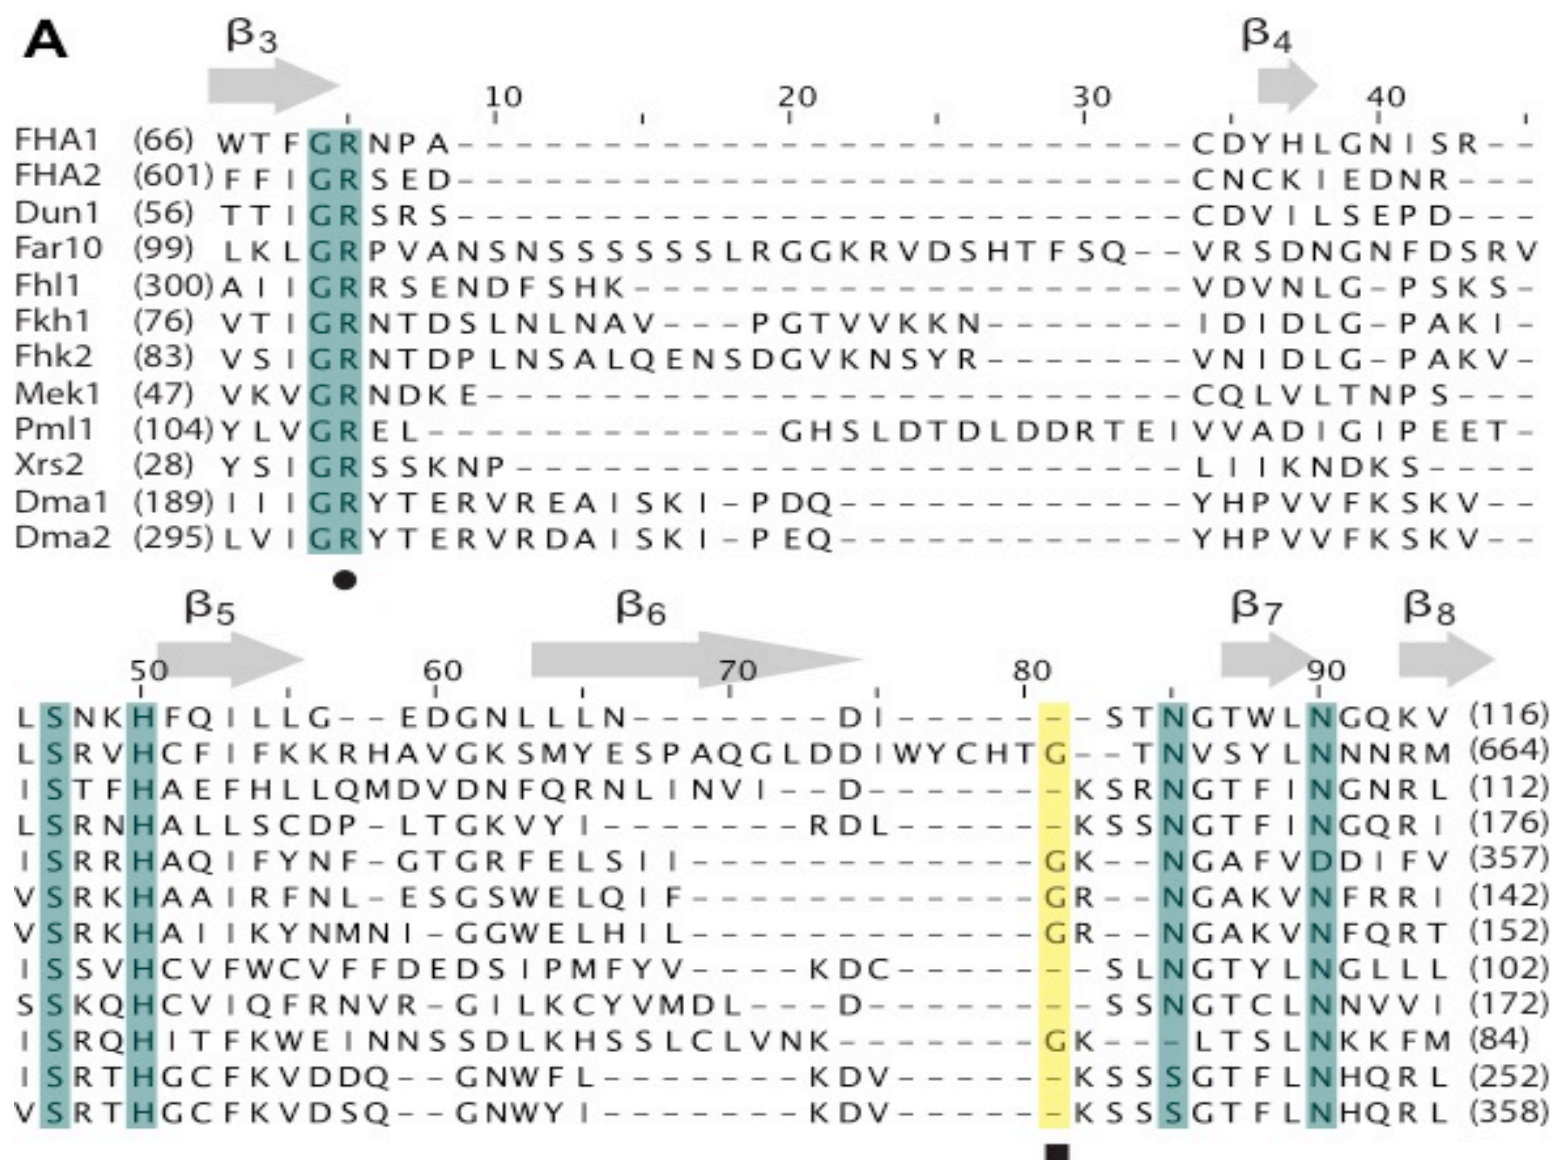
A

$\beta_3$ $\beta_4$

10 20 30 40

| | | | |
|---|---|---|---|
| FHA1 | (66) | WTFGRNPA---------------------CDYHLGNISR-- | |
| FHA2 | (601) | FFIGRSED---------------------CNCKIEDNR--- | |
| Dun1 | (56) | TTIGRSRS---------------------CDVILSEPD--- | |
| Far10 | (99) | LKLGRPVANSNSSSSSSLRGGKRVDSHTFSQ--VRSDNGNFDSRV | |
| Fhl1 | (300) | AIIGRRSENDFSHK---------------VDVNLG-PSKS- | |
| Fkh1 | (76) | VTIGRNTDSLNLNAV---PGTVVKKN-------IDIDLG-PAKI- | |
| Fhk2 | (83) | VSIGRNTDPLNSALQENSDGVKNSYR-------VNIDLG-PAKV- | |
| Mek1 | (47) | VKVGRNDKE--------------------CQLVLTNPS--- | |
| Pml1 | (104) | YLVGREL-----------GHSLDTDLDDRTEIVVADIGIPEET- | |
| Xrs2 | (28) | YSIGRSSKNP-------------------LIIKNDKS---- | |
| Dma1 | (189) | IIIGRYTERVREAISKI-PDQ-------------YHPVVFKSKV-- | |
| Dma2 | (295) | LVIGRYTERVRDAISKI-PEQ-------------YHPVVFKSKV-- | |

$\beta_5$ $\beta_6$ $\beta_7$ $\beta_8$

50 60 70 80 90

| | |
|---|---|
| LSNKHFQILLG--EDGNLLLN--------DI-------STNGTWLNGQKV | (116) |
| LSRVHCFIFKKRHAVGKSMYESPAQGLDDIWYCHTG--TNVSYLNNNRM | (664) |
| ISTFHAEFHLLQMDVDNFQRNLINVI--D--------KSRNGTFINGNRL | (112) |
| LSRNHALLSCDP-LTGKVYI--------RDL-------KSSNGTFINGQRI | (176) |
| ISRRHAQIFYNF-GTGRFELSII----------------GK--NGAFVDDIFV | (357) |
| VSRKHAAIRFNL-ESGSWELQIF----------------GR--NGAKVNFRRI | (142) |
| VSRKHAIIKYNMNI-GGWELHIL----------------GR--NGAKVNFQRT | (152) |
| ISSVHCVFWCVFFDEDSIPMFYV----KDC--------SLNGTYLNGLLL | (102) |
| SSKQHCVIQFRNVR-GILKCYVMDL---D---------SSNGTCLNNVVI | (172) |
| ISRQHITFKWEINNSSDLKHSSLCLVNK--------GK----LTSLNKKFM | (84) |
| ISRTHGCFKVDDQ--GNWFL--------KDV-------KSSSGTFLNHQRL | (252) |
| VSRTHGCFKVDSQ--GNWYI--------KDV-------KSSSGTFLNHQRL | (358) |